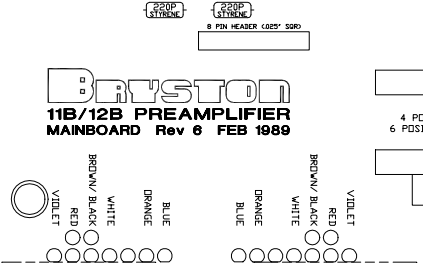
220P STYRENE
220P STYRENE
8 PIN HEADER (.025" SQR)

BRYSTON
11B/12B PREAMPLIFIER
MAINBOARD Rev 6 FEB 1989

4 PO
6 POSI

VIOLET
RED
BROWN/ BLACK
WHITE
ORANGE
BLUE

BLUE
ORANGE
WHITE
BROWN/ BLACK
RED
VIOLET